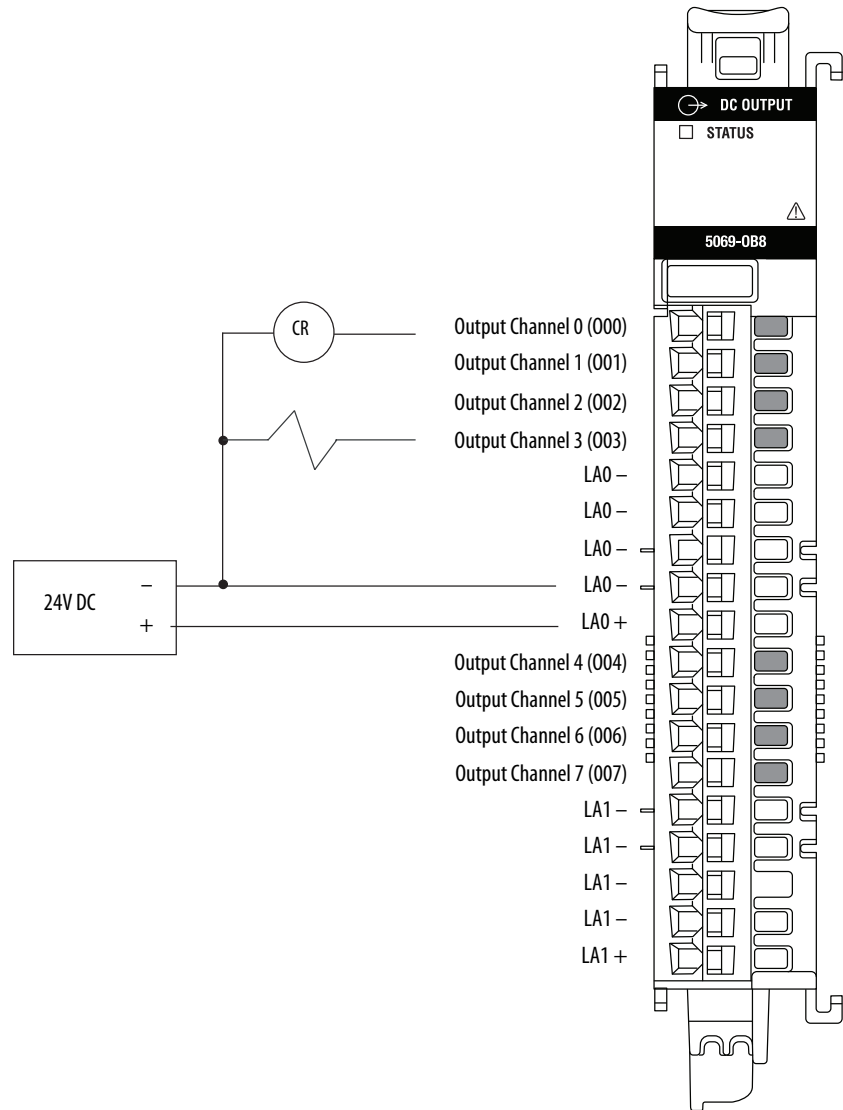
DC OUTPUT
STATUS
5069-OB8

CR
24V DC
–
+

Output Channel 0 (000)
Output Channel 1 (001)
Output Channel 2 (002)
Output Channel 3 (003)
LA0 –
LA0 –
LA0 –
LA0 –
LA0 +
Output Channel 4 (004)
Output Channel 5 (005)
Output Channel 6 (006)
Output Channel 7 (007)
LA1 –
LA1 –
LA1 –
LA1 –
LA1 +